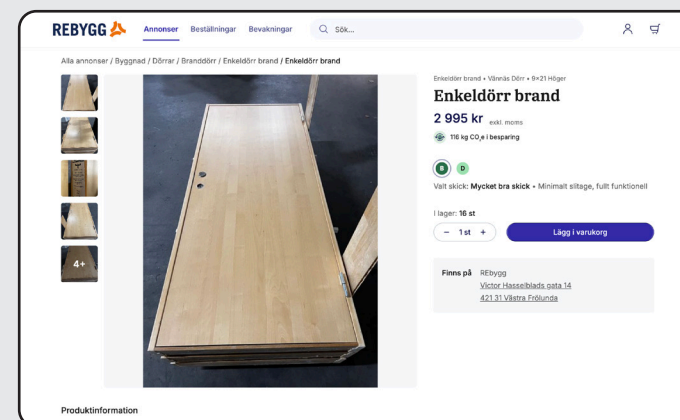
REBYGG

Annonser Beställningar Bevakningar

Sök...

Alla annonser / Byggnad / Dörrar / Branddörr / Enkeldörr brand / Enkeldörr brand

4+

Enkeldörr brand • Vännäs Dörr • 9×21 Höger

Enkeldörr brand

2 995 kr exkl. moms

116 kg $CO_2e$ i besparing

B D

Valt skick: Mycket bra skick • Minimalt slitage, fullt funktionell

I lager: 16 st

− 1 st +

Lägg i varukorg

Finns på REbygg
Victor Hasselblads gata 14
421 31 Västra Frölunda

Produktinformation